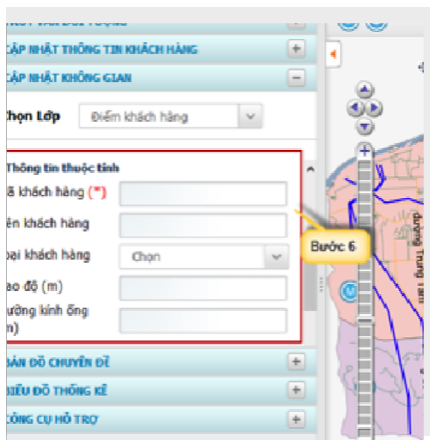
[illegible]
CẬP NHẬT THÔNG TIN KHÁCH HÀNG
CẬP NHẬT KHÔNG GIAN
Chọn Lớp
Điểm khách hàng
Thông tin thuộc tính
ã khách hàng (*)
ên khách hàng
oại khách hàng
Chọn
ao độ (m)
ường kính ống
n)
BẢN ĐỒ CHUYÊN ĐỀ
BIỂU ĐỒ THỐNG KÊ
CÔNG CỤ HỖ TRỢ
Bước 6
đường Trung Tâm